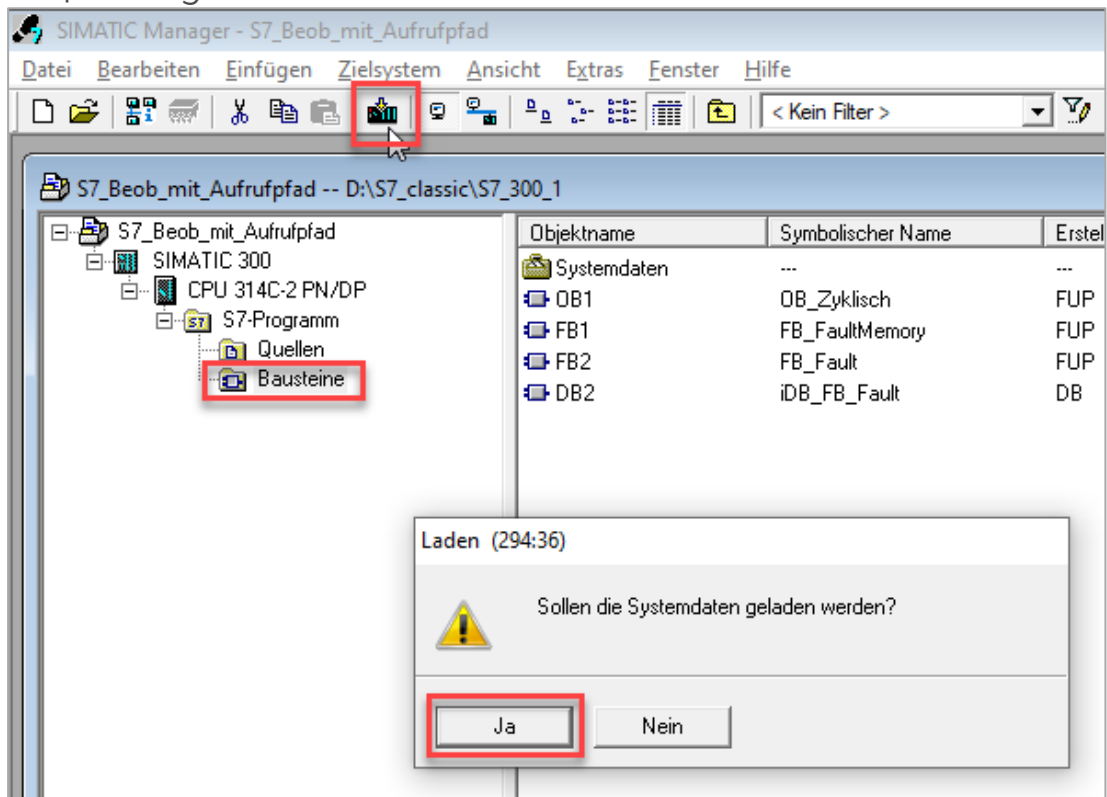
SIMATIC Manager - S7_Beob_mit_Aufrufpfad

Datei Bearbeiten Einfügen Zielsystem Ansicht Extras Fenster Hilfe

< Kein Filter >

S7_Beob_mit_Aufrufpfad -- D:\S7_classic\S7_300_1

S7_Beob_mit_Aufrufpfad
SIMATIC 300
CPU 314C-2 PN/DP
S7-Programm
Quellen
Bausteine

| Objektname | Symbolischer Name | Erstel |
|---|---|---|
| Systemdaten | --- | --- |
| OB1 | OB_Zyklisch | FUP |
| FB1 | FB_FaultMemory | FUP |
| FB2 | FB_Fault | FUP |
| DB2 | iDB_FB_Fault | DB |

Laden (294:36)

Sollen die Systemdaten geladen werden?

Ja Nein